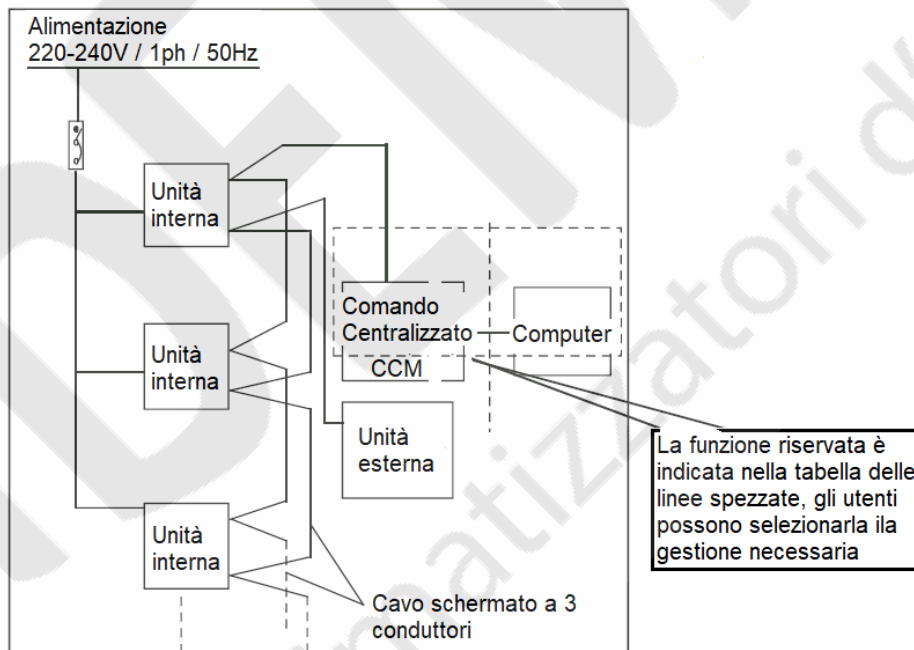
Alimentazione
220-240V / 1ph / 50Hz

Unità interna

Unità interna

Unità interna

Comando Centralizzato

CCM

Computer

Unità esterna

La funzione riservata è indicata nella tabella delle linee spezzate, gli utenti possono selezionarla ila gestione necessaria

Cavo schermato a 3 conduttori